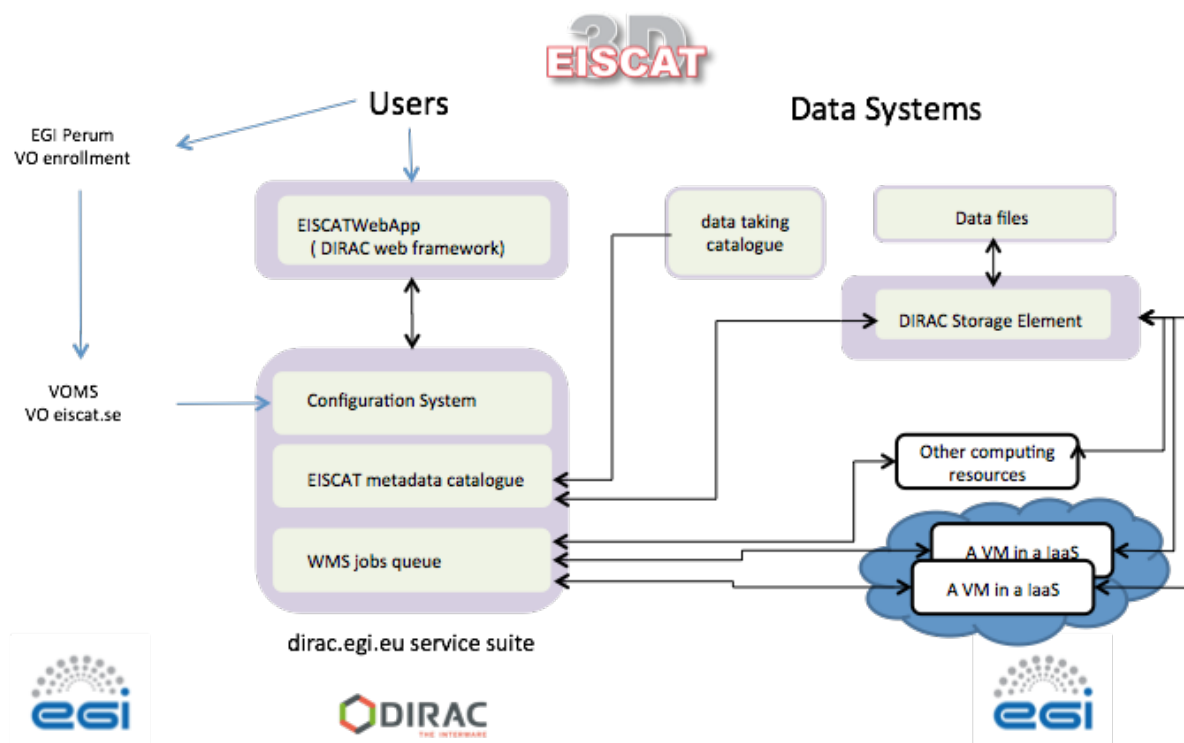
3D EISCAT

Users

Data Systems

EGI Perum
VO enrollment

EISCATWebApp
( DIRAC web framework)

data taking catalogue

Data files

DIRAC Storage Element

VOMS
VO eiscat.se

Configuration System

EISCAT metadata catalogue

Other computing resources

WMS jobs queue

A VM in a IaaS

A VM in a IaaS

dirac.egi.eu service suite

egi

DIRAC
THE INTERWARE

egi